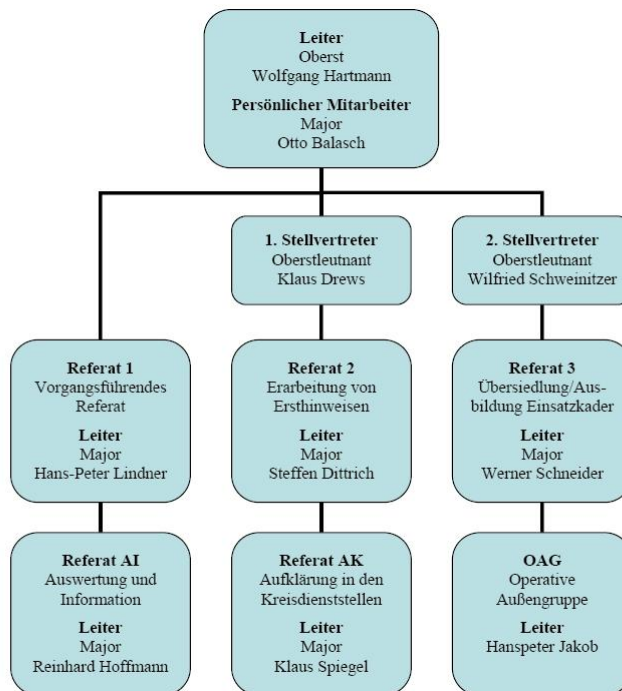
**Leiter**
Oberst
Wolfgang Hartmann

**Persönlicher Mitarbeiter**
Major
Otto Balasch

**1. Stellvertreter**
Oberstleutnant
Klaus Drews

**2. Stellvertreter**
Oberstleutnant
Wilfried Schweinitzer

**Referat 1**
Vorgangsführendes Referat

**Leiter**
Major
Hans-Peter Lindner

**Referat 2**
Erarbeitung von Ersthinweisen

**Leiter**
Major
Steffen Dittrich

**Referat 3**
Übersiedlung/Ausbildung Einsatzkader

**Leiter**
Major
Werner Schneider

**Referat AI**
Auswertung und Information

**Leiter**
Major
Reinhard Hoffmann

**Referat AK**
Aufklärung in den Kreisdienststellen

**Leiter**
Major
Klaus Spiegel

**OAG**
Operative Außengruppe

**Leiter**
Hanspeter Jakob